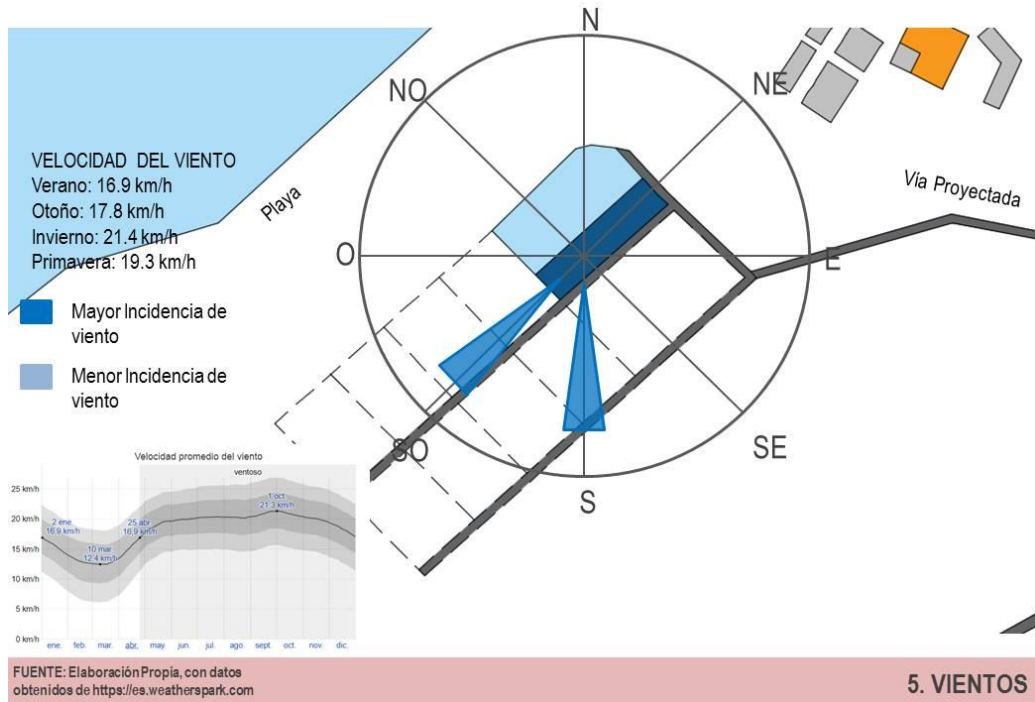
N
NO
NE
O
E
SO
SE
S

Playa

Vía Proyectada

VELOCIDAD DEL VIENTO
Verano: 16.9 km/h
Otoño: 17.8 km/h
Invierno: 21.4 km/h
Primavera: 19.3 km/h

Mayor Incidencia de viento

Menor Incidencia de viento

Velocidad promedio del viento
ventoso
25 km/h
20 km/h
15 km/h
10 km/h
5 km/h
0 km/h
2 ene 16.9 km/h
10 mar 12.4 km/h
25 abr 16.9 km/h
1 oct 21.3 km/h
ene. feb. mar. abr. may. jun. jul. ago. sept. oct. nov. dic.

FUENTE: Elaboración Propia, con datos obtenidos de https://es.weatherspark.com

5. VIENTOS